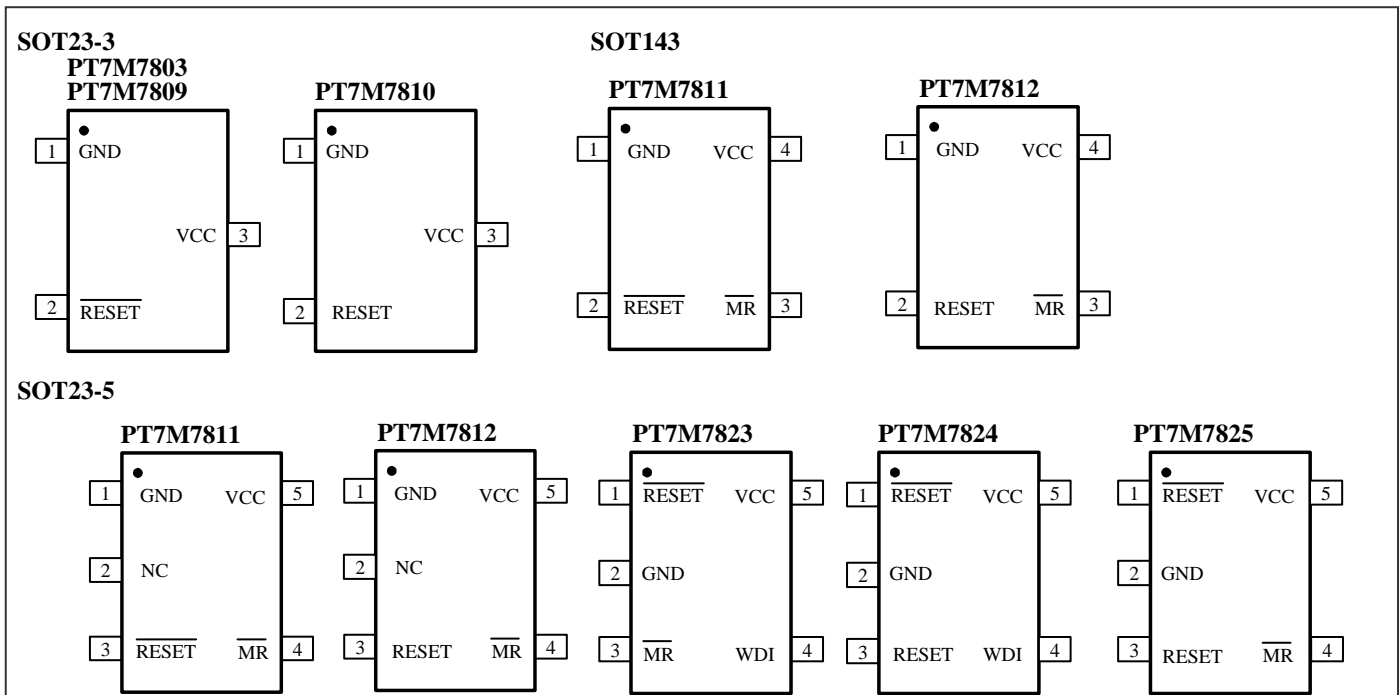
SOT23-3

PT7M7803
PT7M7809

1 GND
VCC 3
2 $\overline{\text{RESET}}$

PT7M7810

1 GND
VCC 3
2 RESET

SOT143

PT7M7811

1 GND
VCC 4
2 $\overline{\text{RESET}}$
$\overline{\text{MR}}$ 3

PT7M7812

1 GND
VCC 4
2 RESET
$\overline{\text{MR}}$ 3

SOT23-5

PT7M7811

1 GND
VCC 5
2 NC
3 $\overline{\text{RESET}}$
$\overline{\text{MR}}$ 4

PT7M7812

1 GND
VCC 5
2 NC
3 RESET
$\overline{\text{MR}}$ 4

PT7M7823

1 $\overline{\text{RESET}}$
VCC 5
2 GND
3 $\overline{\text{MR}}$
WDI 4

PT7M7824

1 $\overline{\text{RESET}}$
VCC 5
2 GND
3 RESET
WDI 4

PT7M7825

1 $\overline{\text{RESET}}$
VCC 5
2 GND
3 RESET
$\overline{\text{MR}}$ 4